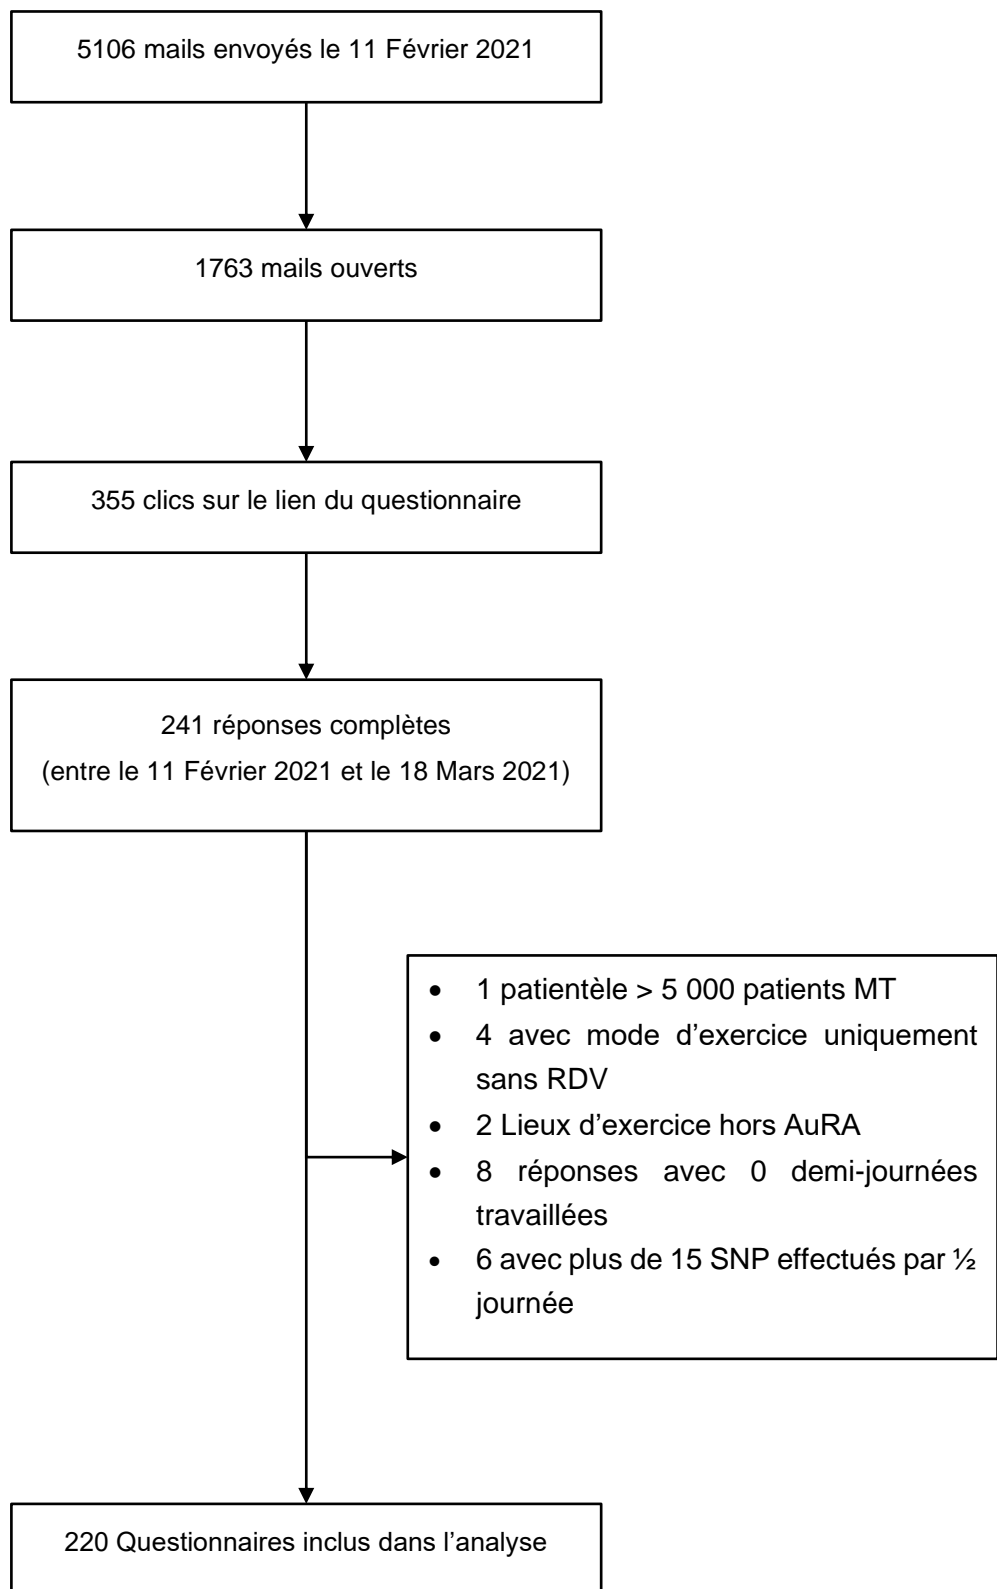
5106 mails envoyés le 11 Février 2021

1763 mails ouverts

355 clics sur le lien du questionnaire

241 réponses complètes
(entre le 11 Février 2021 et le 18 Mars 2021)

- 1 patientèle > 5 000 patients MT
- 4 avec mode d'exercice uniquement sans RDV
- 2 Lieux d'exercice hors AuRA
- 8 réponses avec 0 demi-journées travaillées
- 6 avec plus de 15 SNP effectués par ½ journée

220 Questionnaires inclus dans l'analyse